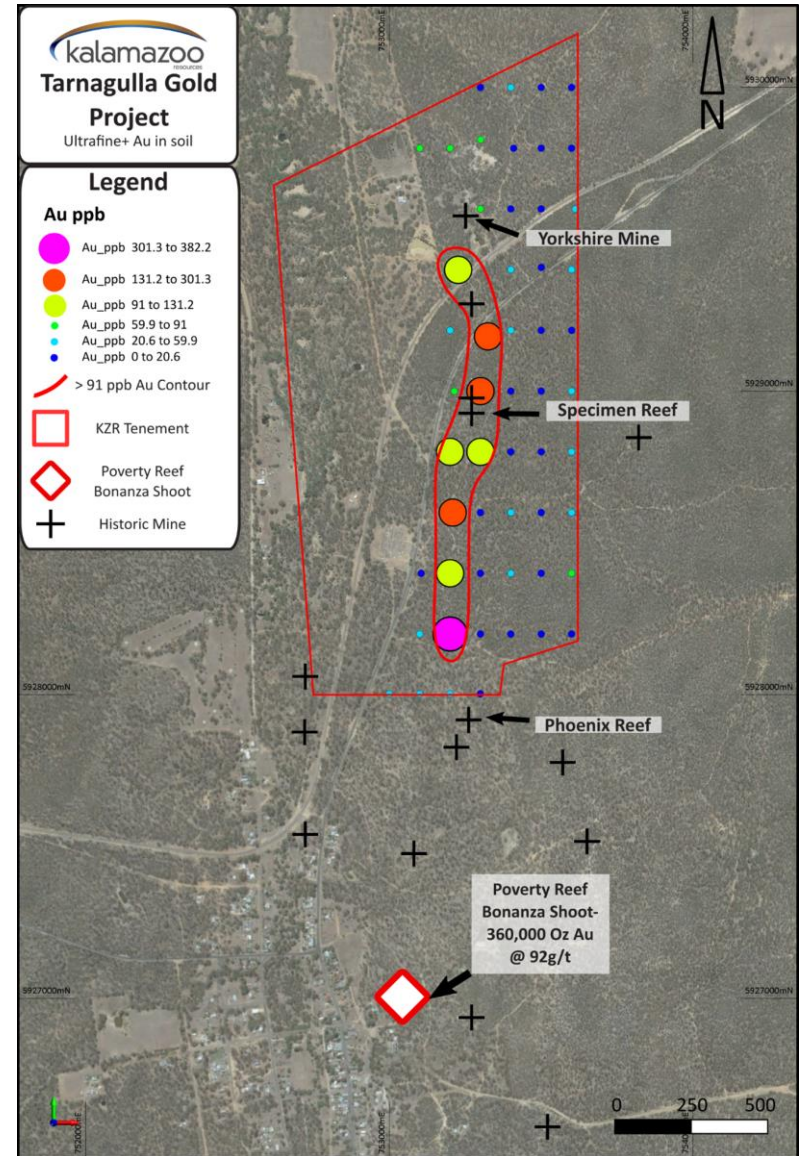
kalamazoo
resources
Tarnagulla Gold Project
Ultrafine+ Au in soil

Legend
Au ppb
Au_ppb 301.3 to 382.2
Au_ppb 131.2 to 301.3
Au_ppb 91 to 131.2
Au_ppb 59.9 to 91
Au_ppb 20.6 to 59.9
Au_ppb 0 to 20.6
> 91 ppb Au Contour
KZR Tenement
Poverty Reef Bonanza Shoot
Historic Mine

N
5930000mN
753000mE
754000mE
Yorkshire Mine
5929000mN
Specimen Reef
5928000mN
5928000mN
Phoenix Reef
Poverty Reef Bonanza Shoot- 360,000 Oz Au @ 92g/t
5927000mN
5927000mN
752000mE
753000mE
754000mE
0 250 500